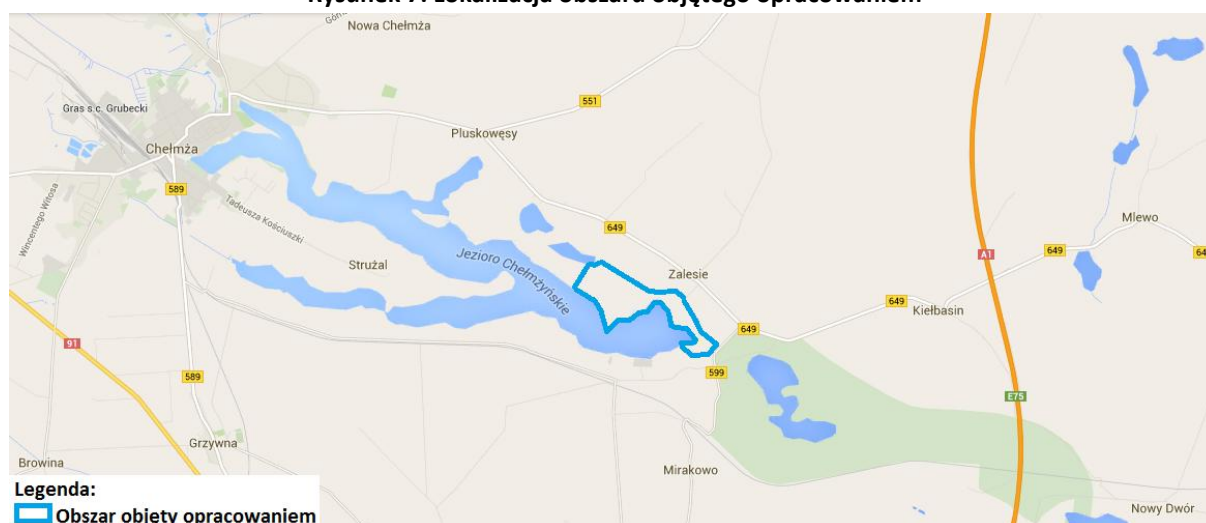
Rysunek 7. Lokalizacja obszaru objętego opracowaniem

Nowa Chełmża
551
Gras s.c. Grubecki
Pluskowęsy
Chełmża
589
Tadeusza Kościuszki
Wincentego Witosa
649
Mlewo
Jezioro Chełmżyńskie
Strużal
Zalesie
A1
649
649
649
Kiełbasin
91
649
589
599
E75
Grzywna
Browina
Mirakowo
Nowy Dwór
Legenda:
Obszar objęty opracowaniem